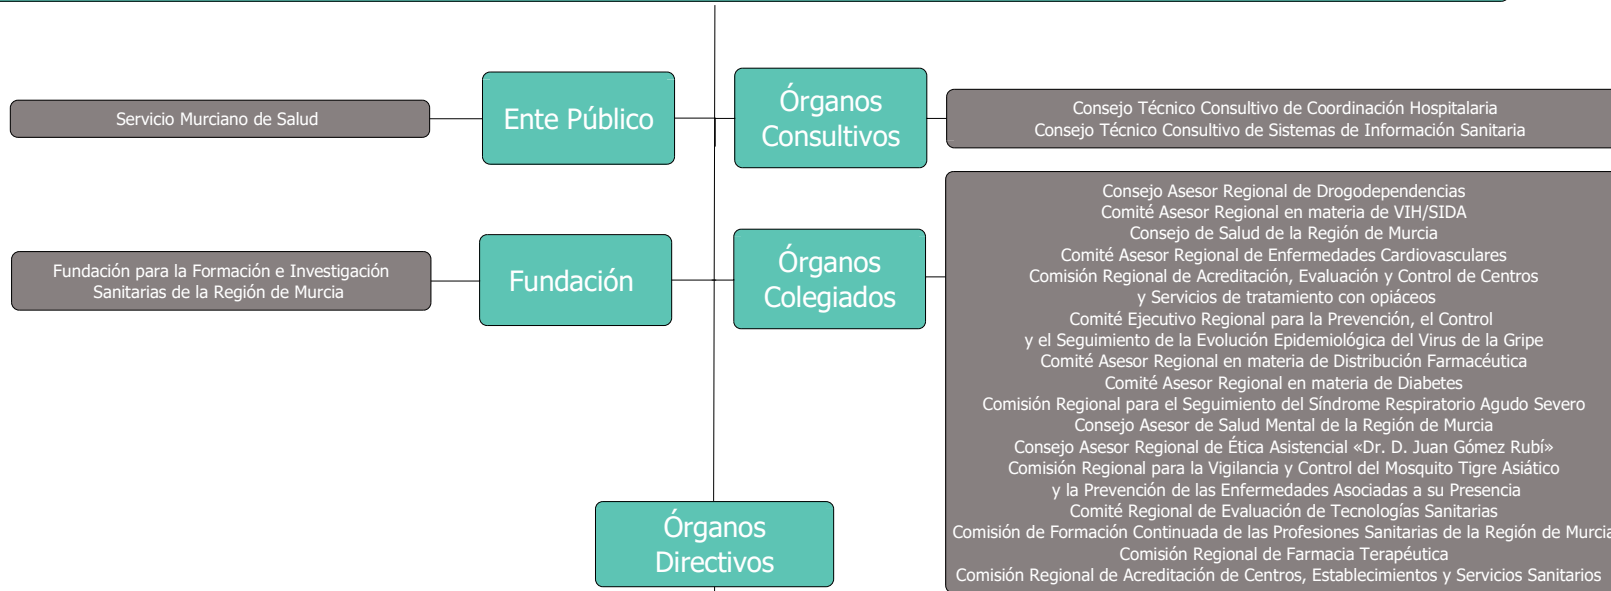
Servicio Murciano de Salud

Ente Público

Órganos Consultivos

Consejo Técnico Consultivo de Coordinación Hospitalaria
Consejo Técnico Consultivo de Sistemas de Información Sanitaria

Fundación para la Formación e Investigación Sanitarias de la Región de Murcia

Fundación

Órganos Colegiados

Consejo Asesor Regional de Drogodependencias
Comité Asesor Regional en materia de VIH/SIDA
Consejo de Salud de la Región de Murcia
Comité Asesor Regional de Enfermedades Cardiovasculares
Comisión Regional de Acreditación, Evaluación y Control de Centros y Servicios de tratamiento con opiáceos
Comité Ejecutivo Regional para la Prevención, el Control y el Seguimiento de la Evolución Epidemiológica del Virus de la Gripe
Comité Asesor Regional en materia de Distribución Farmacéutica
Comité Asesor Regional en materia de Diabetes
Comisión Regional para el Seguimiento del Síndrome Respiratorio Agudo Severo
Consejo Asesor de Salud Mental de la Región de Murcia
Consejo Asesor Regional de Ética Asistencial «Dr. D. Juan Gómez Rubí»
Comisión Regional para la Vigilancia y Control del Mosquito Tigre Asiático y la Prevención de las Enfermedades Asociadas a su Presencia
Comité Regional de Evaluación de Tecnologías Sanitarias
Comisión de Formación Continuada de las Profesiones Sanitarias de la Región de Murcia
Comisión Regional de Farmacia Terapéutica
Comisión Regional de Acreditación de Centros, Establecimientos y Servicios Sanitarios

Órganos Directivos